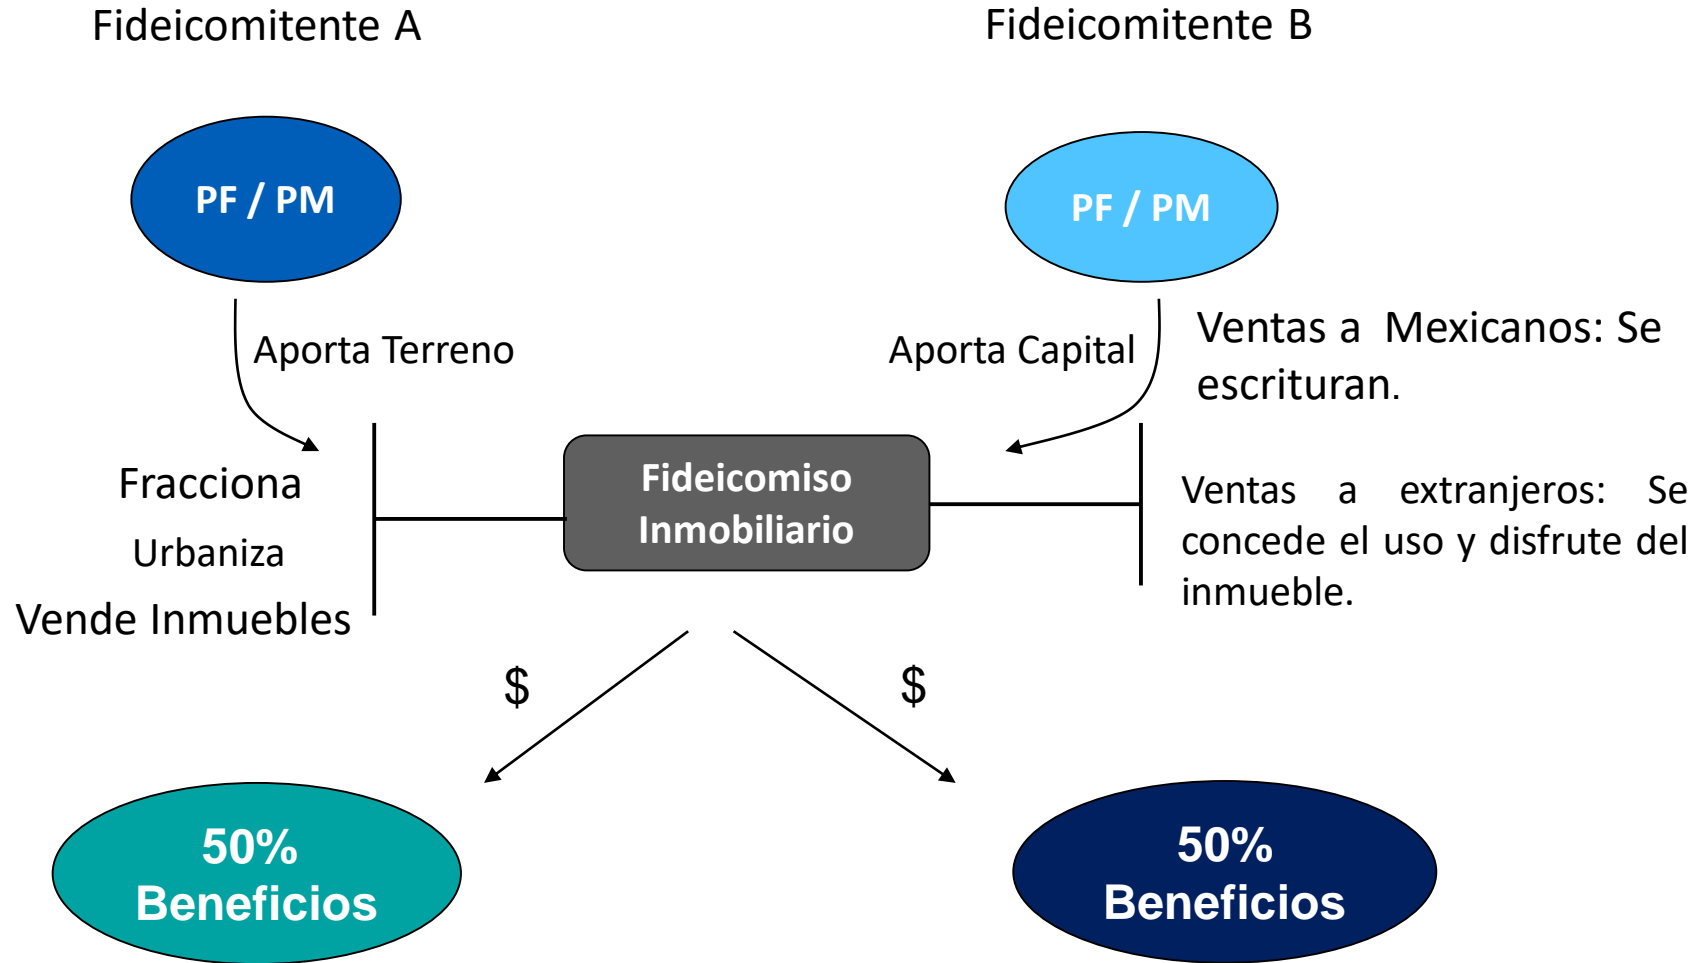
Fideicomitente A

Fideicomitente B

PF / PM

PF / PM

Aporta Terreno

Aporta Capital

Ventas a Mexicanos: Se escrituran.

Fracciona

Urbaniza

Vende Inmuebles

Fideicomiso Inmobiliario

Ventas a extranjeros: Se concede el uso y disfrute del inmueble.

$

$

50% Beneficios

50% Beneficios